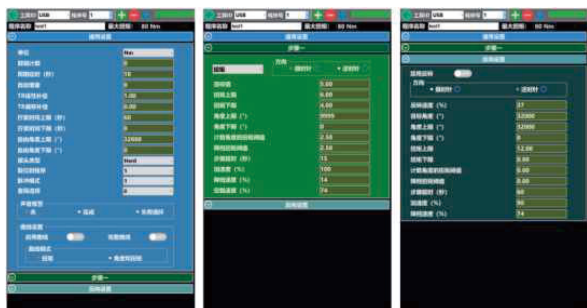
上端口 USB 程序号 1
程序名称 test1 最大扭矩 80 Nm
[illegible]
单位 Nm
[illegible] 0
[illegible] 15
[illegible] 0
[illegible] 1.00
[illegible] 0.00
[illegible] 60
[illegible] 2
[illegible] 12500
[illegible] 0
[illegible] Hard
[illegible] 1
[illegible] 1
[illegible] 0
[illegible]
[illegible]
步骤一
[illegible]

上端口 USB 程序号 1
程序名称 test1 最大扭矩 80 Nm
步骤一
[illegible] 方向 • 顺时针 • 逆时针
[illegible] 5.00
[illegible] 6.00
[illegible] 4.00
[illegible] 9999
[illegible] 0
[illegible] 2.50
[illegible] 2.50
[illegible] 15
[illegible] 100
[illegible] 74
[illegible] 74
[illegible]

上端口 USB 程序号 1
程序名称 test1 最大扭矩 80 Nm
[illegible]
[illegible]
方向 • 顺时针 • 逆时针
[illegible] 37
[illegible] 32000
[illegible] 32000
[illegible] 0
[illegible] 12.00
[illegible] 0.00
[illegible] 0.00
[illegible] 0.00
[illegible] 80
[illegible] 90
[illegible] 74